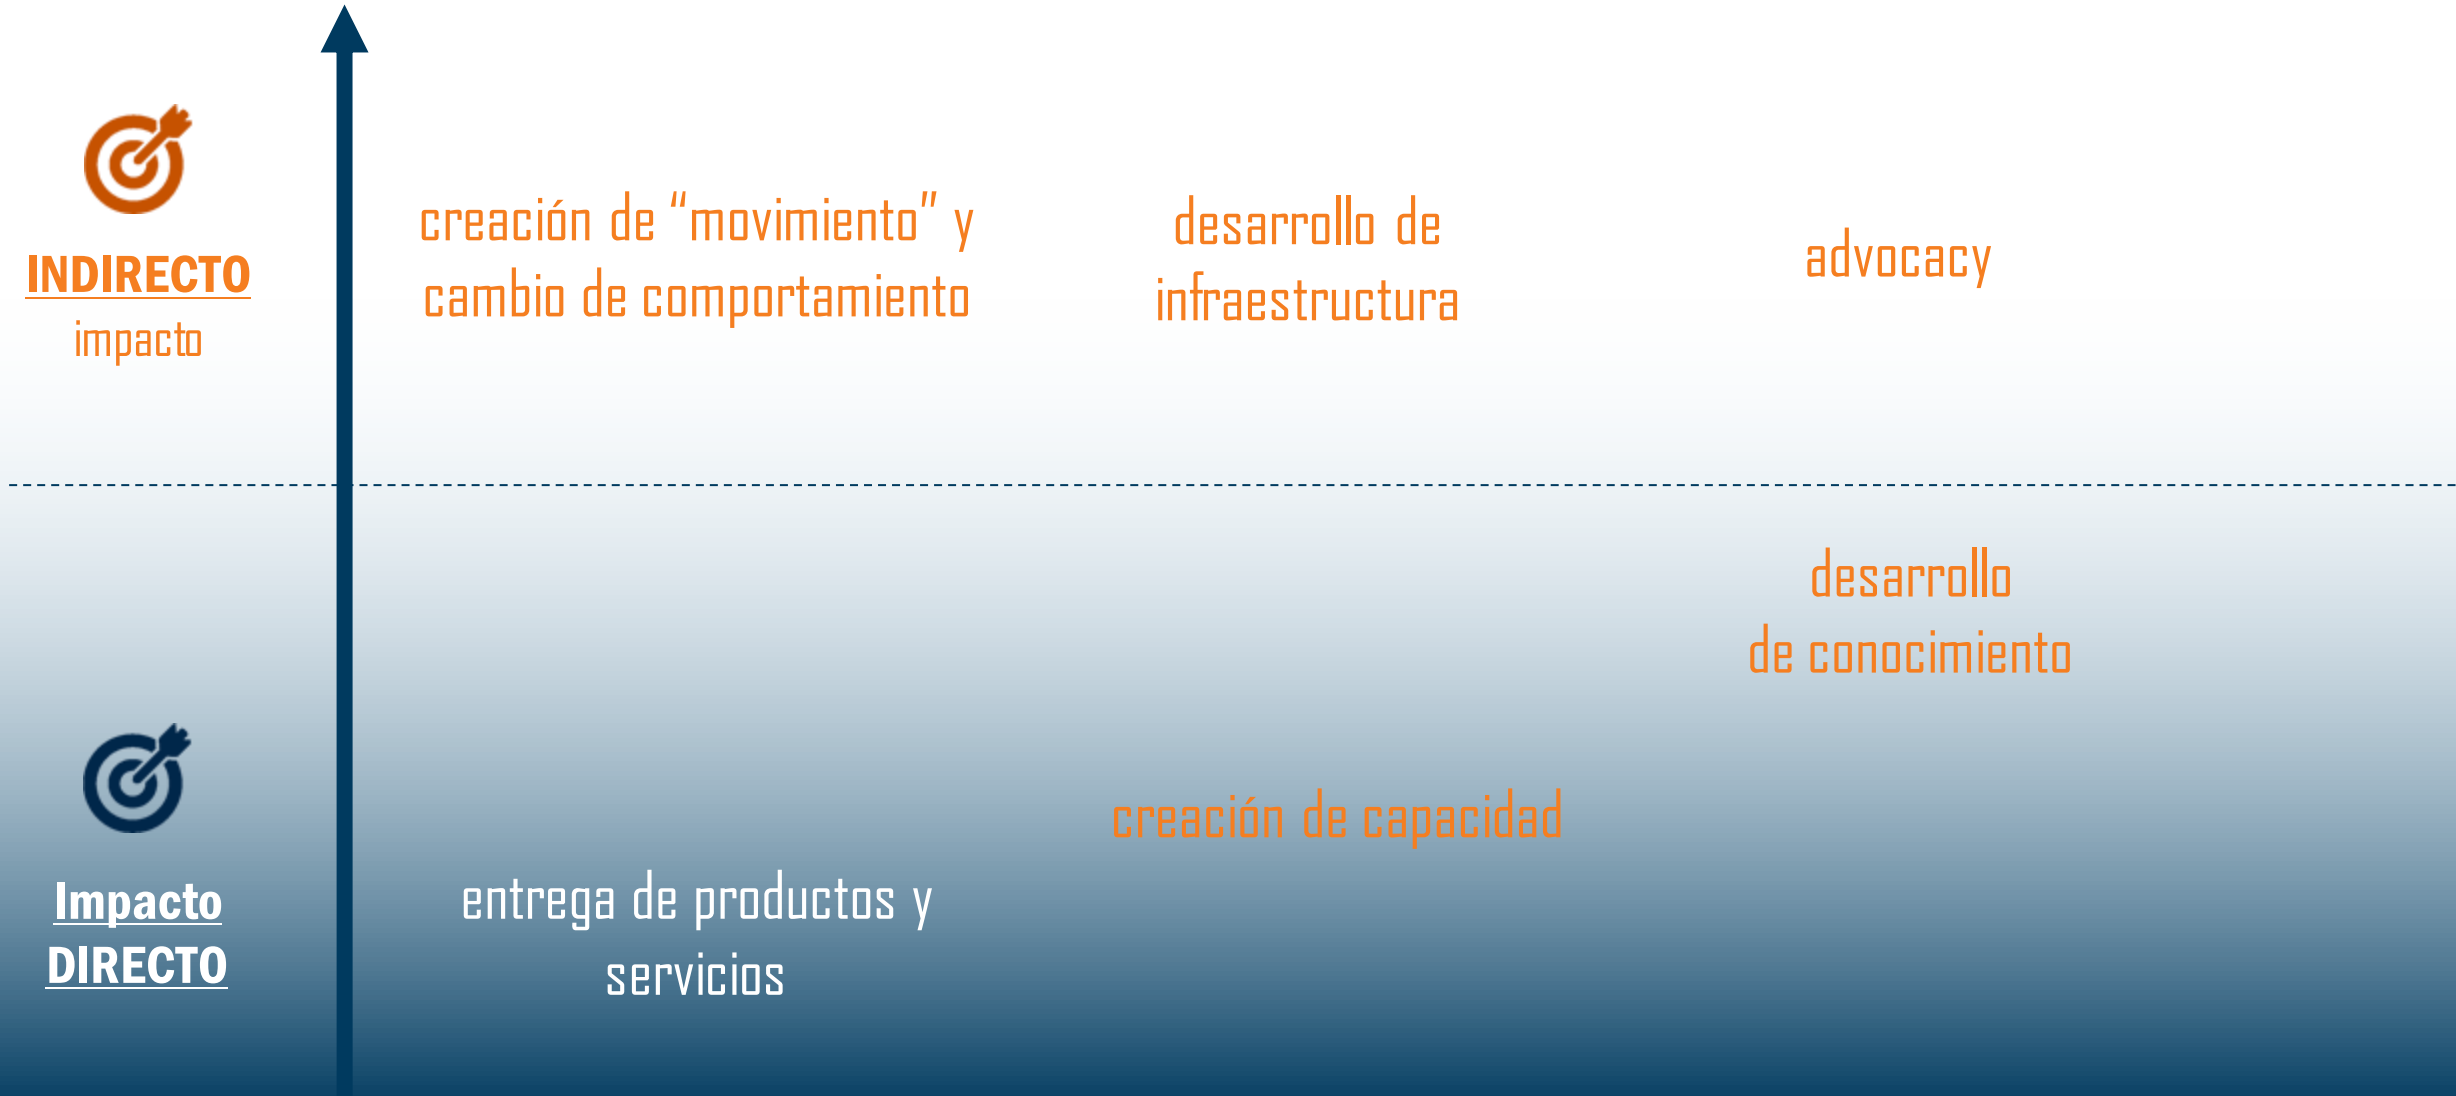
INDIRECTO
impacto

creación de "movimiento" y cambio de comportamiento

desarrollo de infraestructura

advocacy

desarrollo de conocimiento

creación de capacidad

Impacto DIRECTO

entrega de productos y servicios